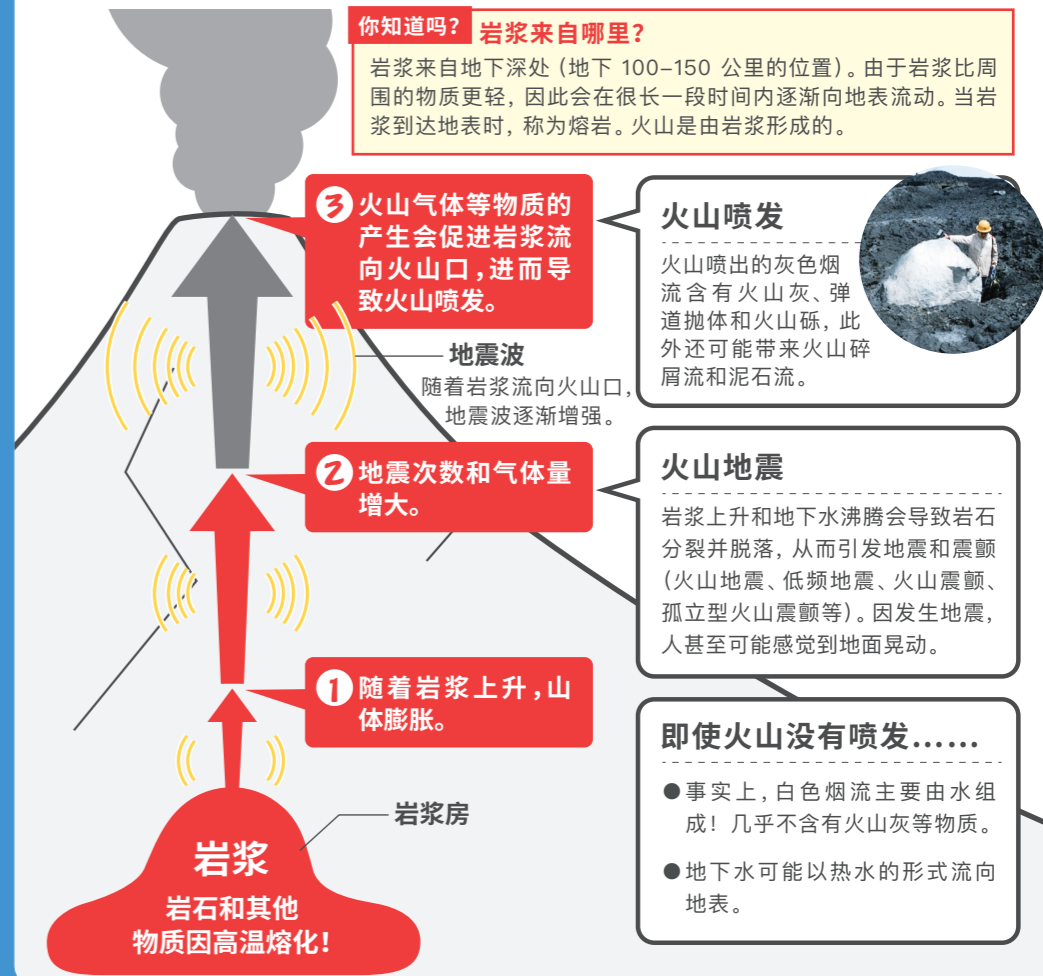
你知道吗？ 岩浆来自哪里？

岩浆来自地下深处（地下 100–150 公里的位置）。由于岩浆比周围的物质更轻，因此会在很长一段时间内逐渐向地表流动。当岩浆到达地表时，称为熔岩。火山是由岩浆形成的。

3 火山气体等物质的产生会促进岩浆流向火山口，进而导致火山喷发。

火山喷发

火山喷出的灰色烟流含有火山灰、弹道抛体和火山砾，此外还可能带来火山碎屑流和泥石流。

地震波
随着岩浆流向火山口，地震波逐渐增强。

2 地震次数和气体量增大。

火山地震

岩浆上升和地下水沸腾会导致岩石分裂并脱落，从而引发地震和震颤（火山地震、低频地震、火山震颤、孤立型火山震颤等）。因发生地震，人甚至可能感觉到地面晃动。

1 随着岩浆上升，山体膨胀。

即使火山没有喷发……

● 事实上，白色烟流主要由水组成！几乎不含有火山灰等物质。

● 地下水可能以热水的形式流向地表。

岩浆房

岩浆
岩石和其他物质因高温熔化！